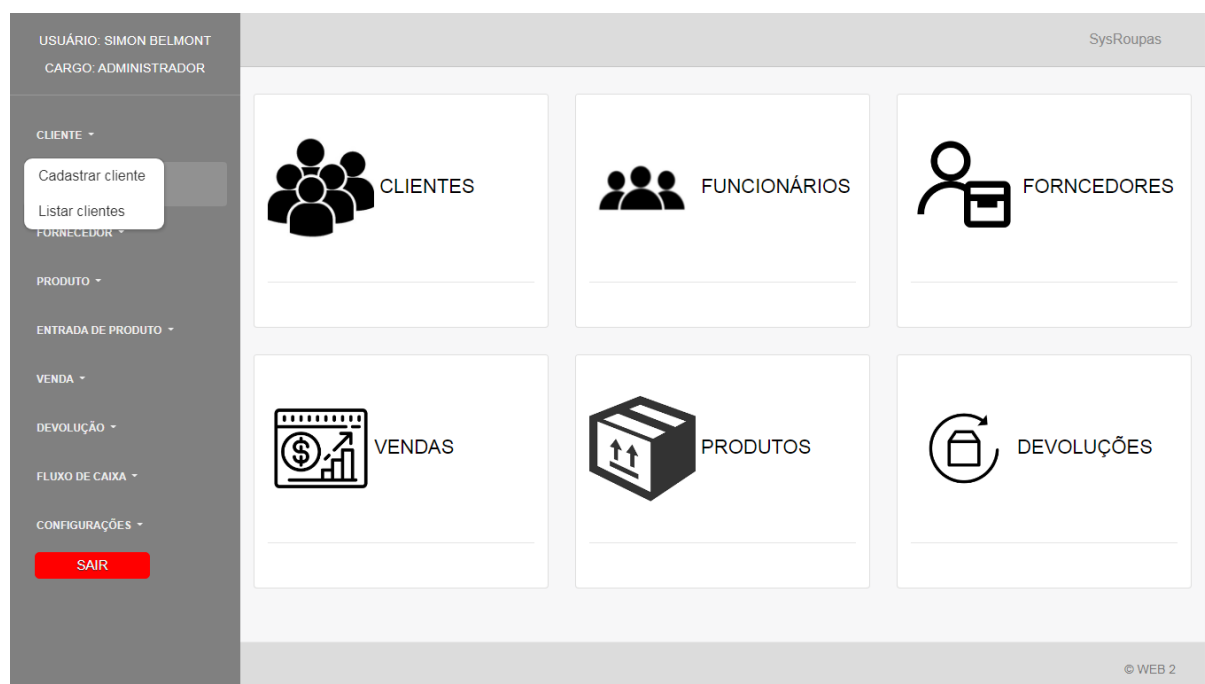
USUÁRIO: SIMON BELMONT
CARGO: ADMINISTRADOR

CLIENTE ▾

Cadastrar cliente

Listar clientes

FORNECEDOR ▾

PRODUTO ▾

ENTRADA DE PRODUTO ▾

VENDA ▾

DEVOLUÇÃO ▾

FLUXO DE CAIXA ▾

CONFIGURAÇÕES ▾

SAIR

SysRoupas

CLIENTES

FUNCIONÁRIOS

FORNCEDORES

VENDAS

PRODUTOS

DEVOLUÇÕES

© WEB 2